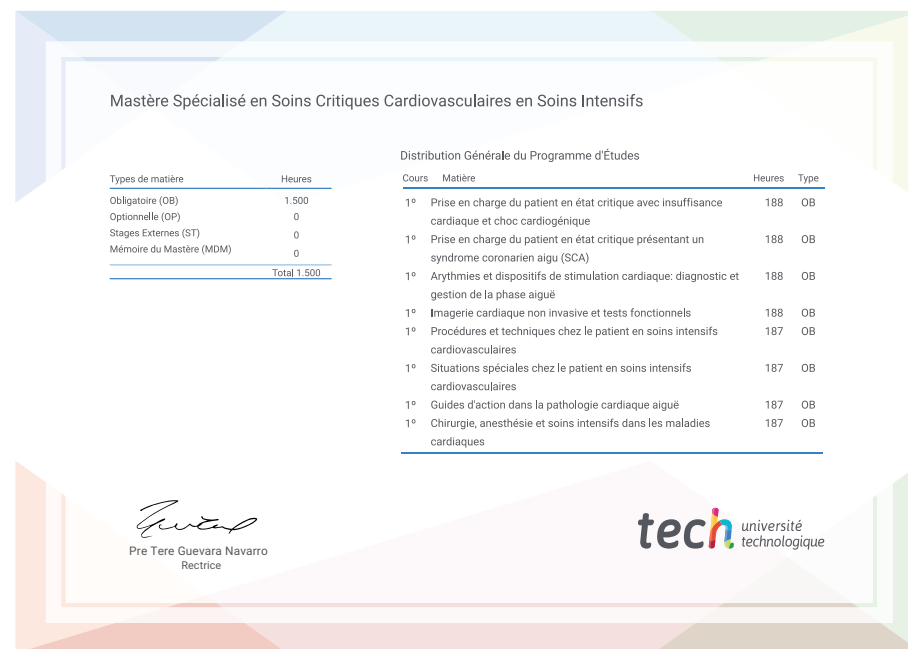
Mastère Spécialisé en Soins Critiques Cardiovasculaires en Soins Intensifs

| Types de matière | Heures |
|---|---|
| Obligatoire (OB) | 1.500 |
| Optionnelle (OP) | 0 |
| Stages Externes (ST) | 0 |
| Mémoire du Mastère (MDM) | 0 |
| | Total 1.500 |

Distribution Générale du Programme d'Études

| Cours | Matière | Heures | Type |
|---|---|---|---|
| 1º | Prise en charge du patient en état critique avec insuffisance cardiaque et choc cardiogénique | 188 | OB |
| 1º | Prise en charge du patient en état critique présentant un syndrome coronarien aigu (SCA) | 188 | OB |
| 1º | Arythmies et dispositifs de stimulation cardiaque: diagnostic et gestion de la phase aiguë | 188 | OB |
| 1º | Imagerie cardiaque non invasive et tests fonctionnels | 188 | OB |
| 1º | Procédures et techniques chez le patient en soins intensifs cardiovasculaires | 187 | OB |
| 1º | Situations spéciales chez le patient en soins intensifs cardiovasculaires | 187 | OB |
| 1º | Guides d'action dans la pathologie cardiaque aiguë | 187 | OB |
| 1º | Chirurgie, anesthésie et soins intensifs dans les maladies cardiaques | 187 | OB |

Pre Tere Guevara Navarro
Rectrice

tech université technologique